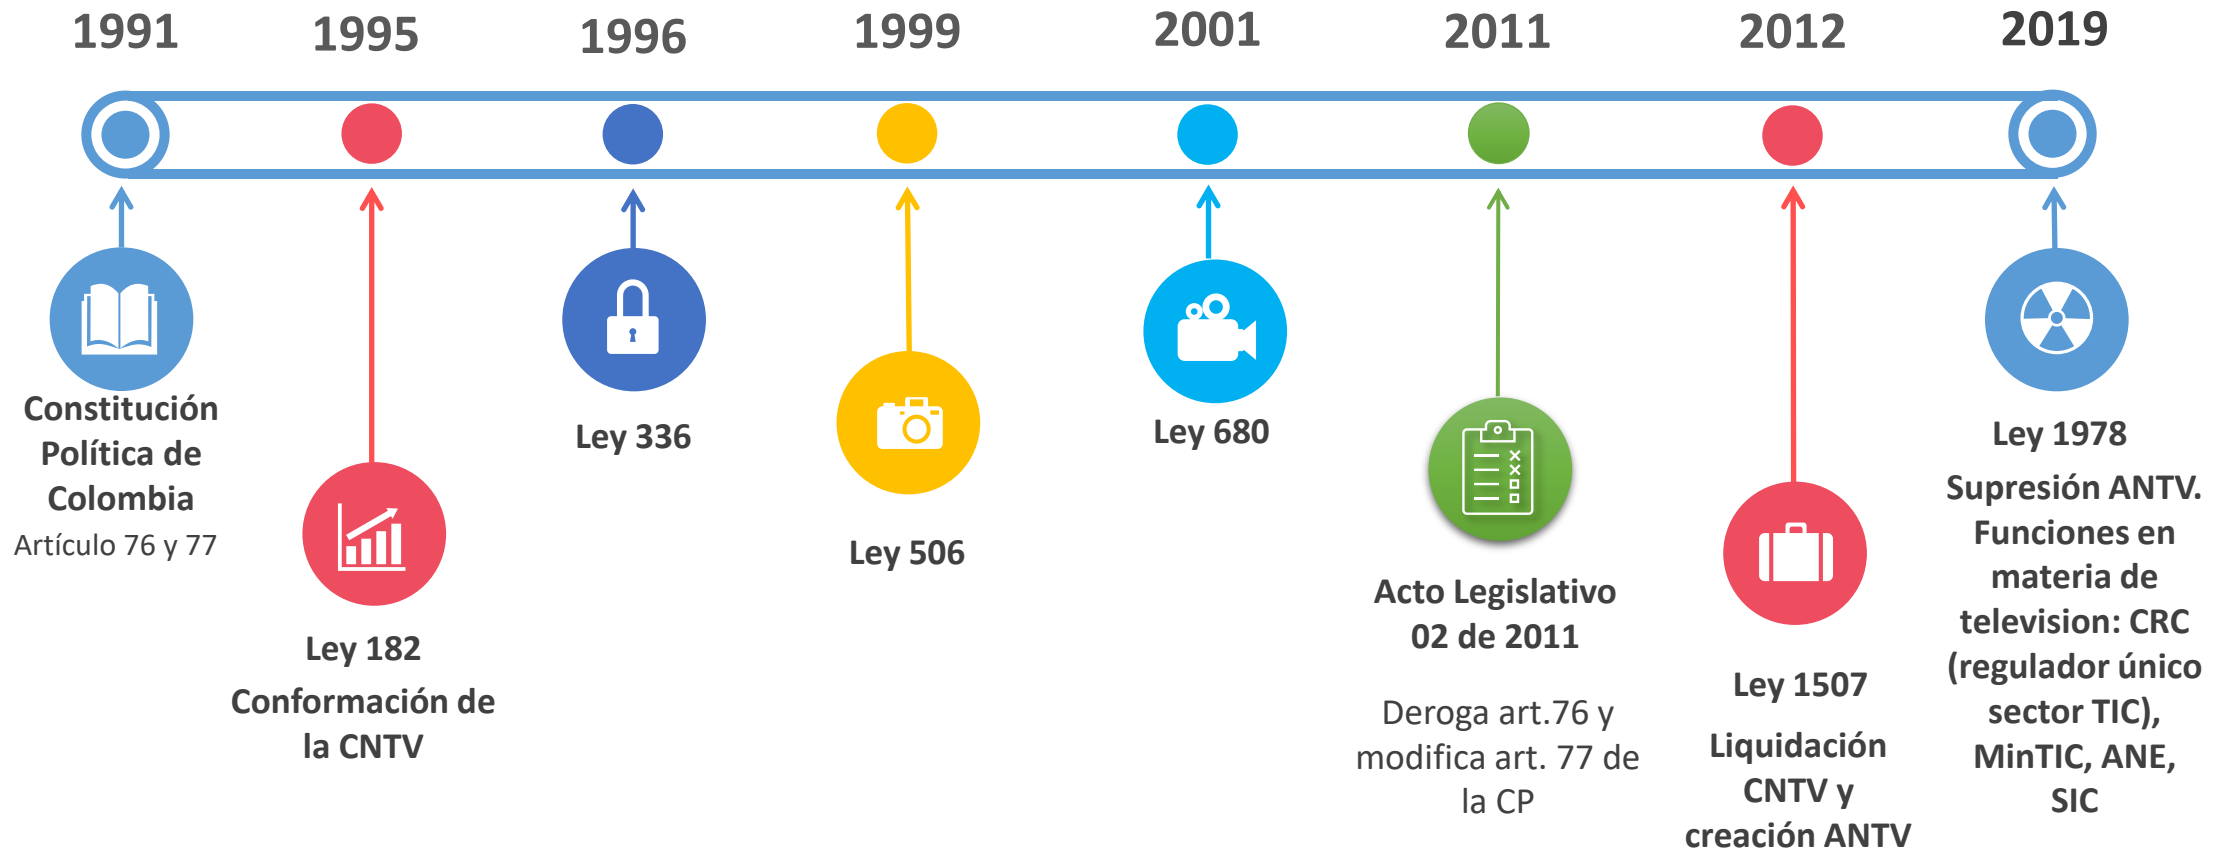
1991 1995 1996 1999 2001 2011 2012 2019

Constitución Política de Colombia
Artículo 76 y 77

Ley 182
Conformación de la CNTV

Ley 336

Ley 506

Ley 680

Acto Legislativo 02 de 2011
Deroga art.76 y modifica art. 77 de la CP

Ley 1507
Liquidación CNTV y creación ANTV

Ley 1978
Supresión ANTV. Funciones en materia de television: CRC (regulador único sector TIC), MinTIC, ANE, SIC